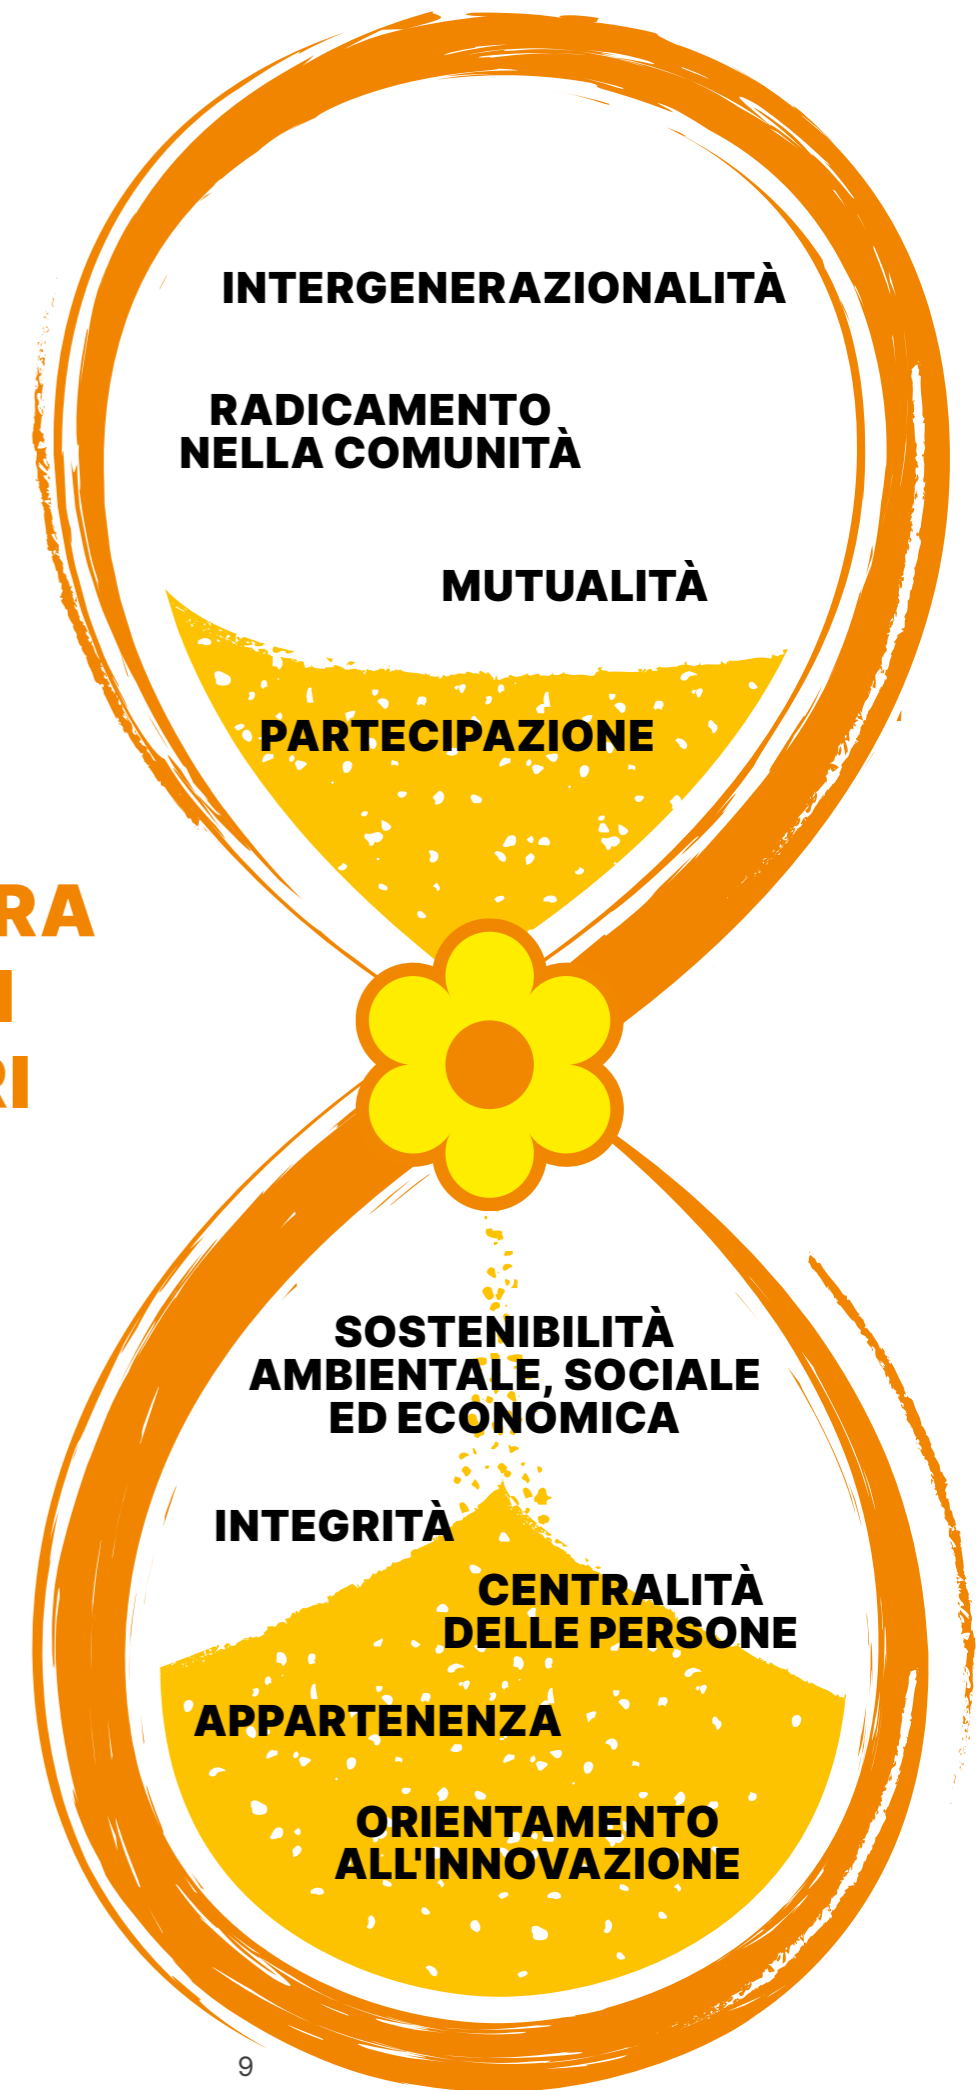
INTERGENERAZIONALITÀ

RADICAMENTO NELLA COMUNITÀ

MUTUALITÀ

PARTECIPAZIONE

RA
I
RI

SOSTENIBILITÀ AMBIENTALE, SOCIALE ED ECONOMICA

INTEGRITÀ

CENTRALITÀ DELLE PERSONE

APPARTENENZA

ORIENTAMENTO ALL'INNOVAZIONE

9